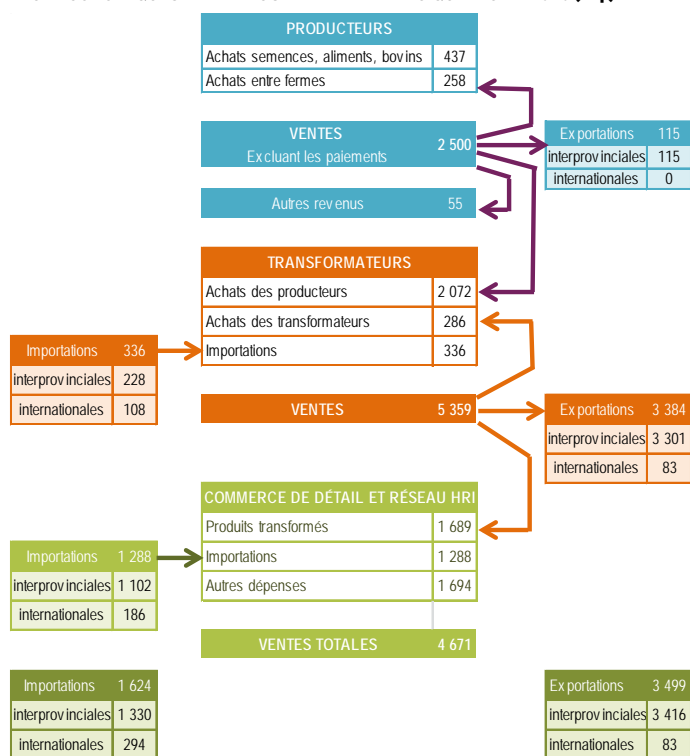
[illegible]

PRODUCTEURS

| Achats semences, aliments, bovins | 437 |
|---|---|
| Achats entre fermes | 258 |

VENTES
Excluant les paiements 2 500

| Exportations | 115 |
|---|---|
| interprovinciales | 115 |
| internationales | 0 |

Autres revenus 55

TRANSFORMATEURS

| Achats des producteurs | 2 072 |
|---|---|
| Achats des transformateurs | 286 |
| Importations | 336 |

| Importations | 336 |
|---|---|
| interprovinciales | 228 |
| internationales | 108 |

VENTES 5 359

| Exportations | 3 384 |
|---|---|
| interprovinciales | 3 301 |
| internationales | 83 |

COMMERCE DE DÉTAIL ET RÉSEAU HRI

| Produits transformés | 1 689 |
|---|---|
| Importations | 1 288 |
| Autres dépenses | 1 694 |

| Importations | 1 288 |
|---|---|
| interprovinciales | 1 102 |
| internationales | 186 |

VENTES TOTALES 4 671

| Importations | 1 624 |
|---|---|
| interprovinciales | 1 330 |
| internationales | 294 |

| Exportations | 3 499 |
|---|---|
| interprovinciales | 3 416 |
| internationales | 83 |